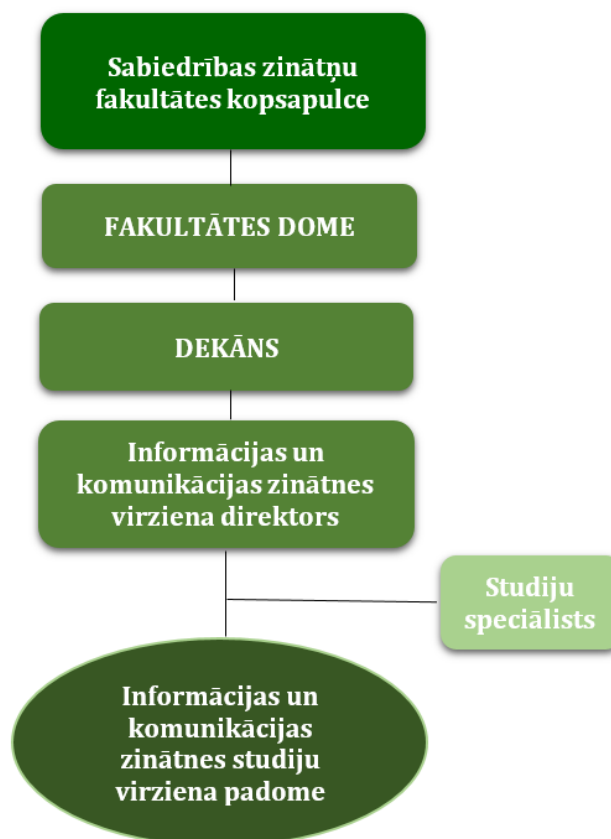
Sabiedrības zinātņu fakultātes kopsapulce

FAKULTĀTES DOME

DEKĀNS

Informācijas un komunikācijas zinātnes virziena direktors

Studiju speciālists

Informācijas un komunikācijas zinātnes studiju virziena padome